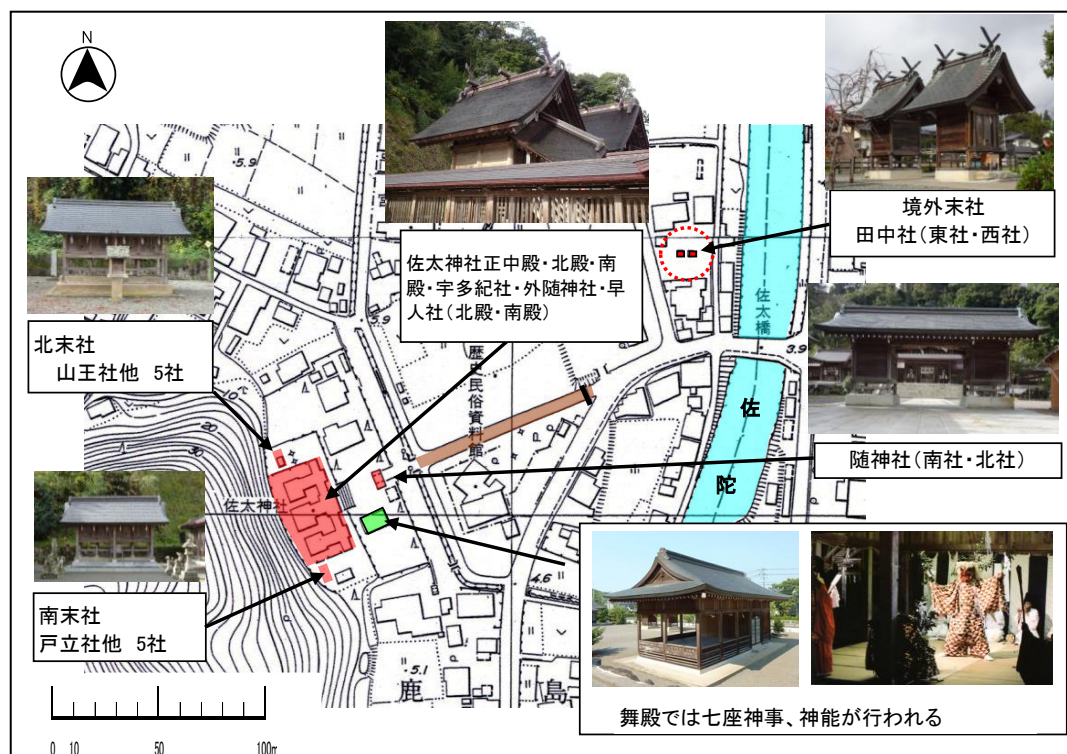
N

境外末社
田中社(東社・西社)

佐太神社正中殿・北殿・南殿・宇多紀社・外随神社・早人社(北殿・南殿)

北末社
山王社他 5社

歴史民俗資料館

佐太橋

佐

陀

随神社(南社・北社)

佐太神社

南末社
戸立社他 5社

舞殿では七座神事、神能が行われる

3.9
3.9
4.6
5.1
5.9

鹿
島

0 10 50 100m